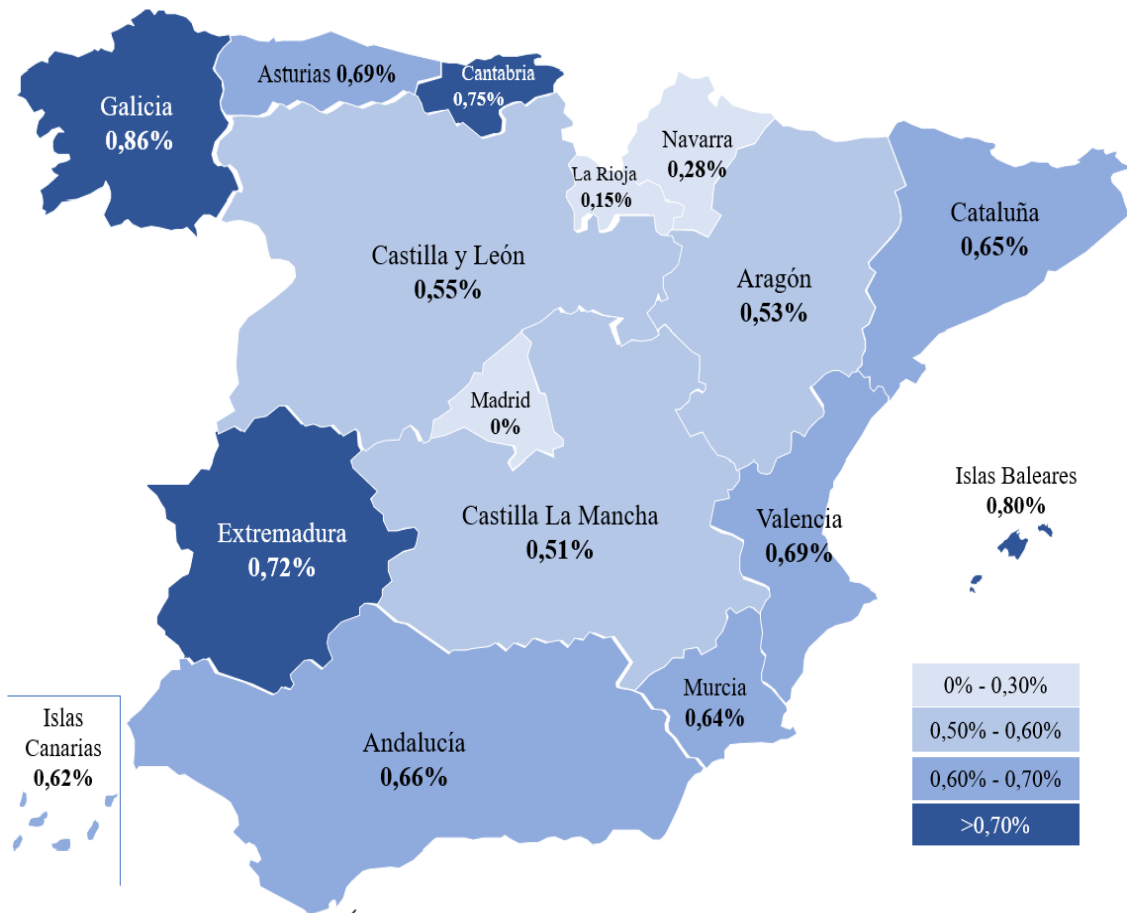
Galicia
0,86%

Asturias 0,69%

Cantabria
0,75%

Navarra
0,28%

La Rioja
0,15%

Cataluña
0,65%

Castilla y León
0,55%

Aragón
0,53%

Madrid
0%

Islas Baleares
0,80%

Extremadura
0,72%

Castilla La Mancha
0,51%

Valencia
0,69%

Murcia
0,64%

Islas Canarias
0,62%

Andalucía
0,66%

| 0% - 0,30% |
|---|
| 0,50% - 0,60% |
| 0,60% - 0,70% |
| >0,70% |